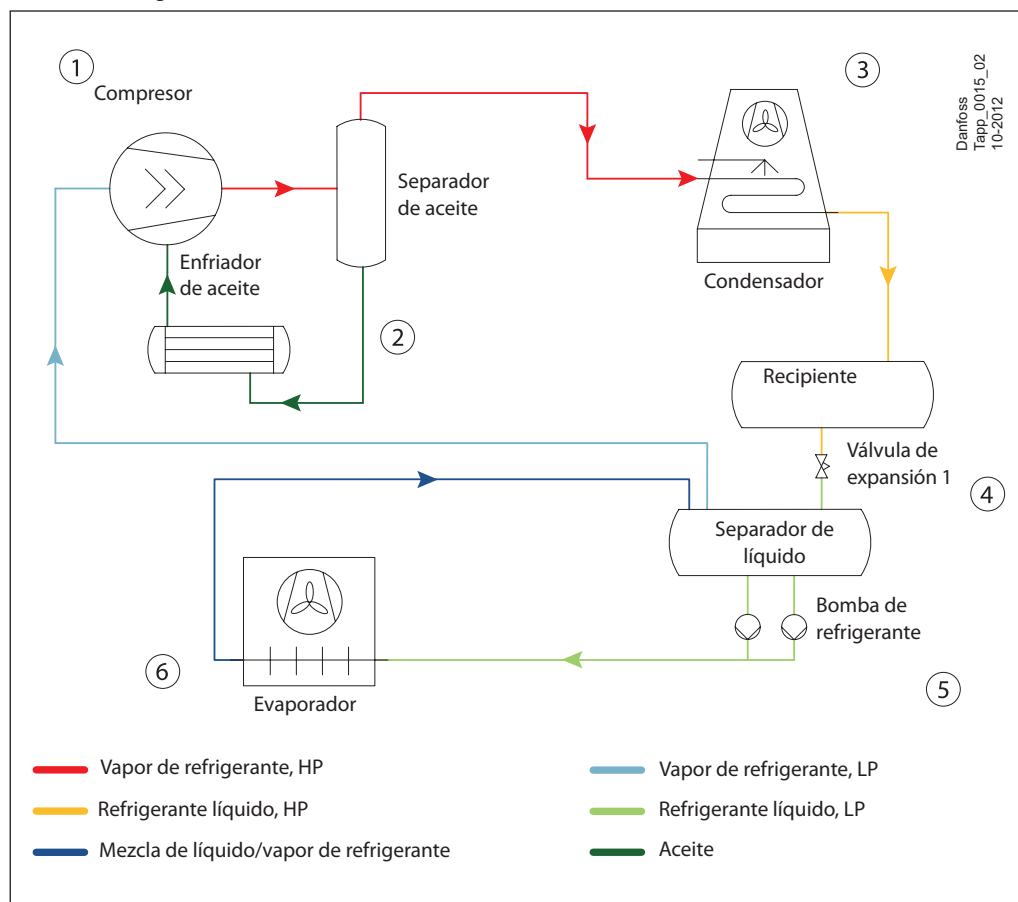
1
Compresor

Separador de aceite

3

Danfoss
Tapp_0015_02
10-2012

Enfriador de aceite

Condensador

2

Recipiente

Válvula de expansión 1

4

Separador de líquido

Bomba de refrigerante

6

5

Evaporador

Vapor de refrigerante, HP

Refrigerante líquido, HP

Mezcla de líquido/vapor de refrigerante

Vapor de refrigerante, LP

Refrigerante líquido, LP

Aceite